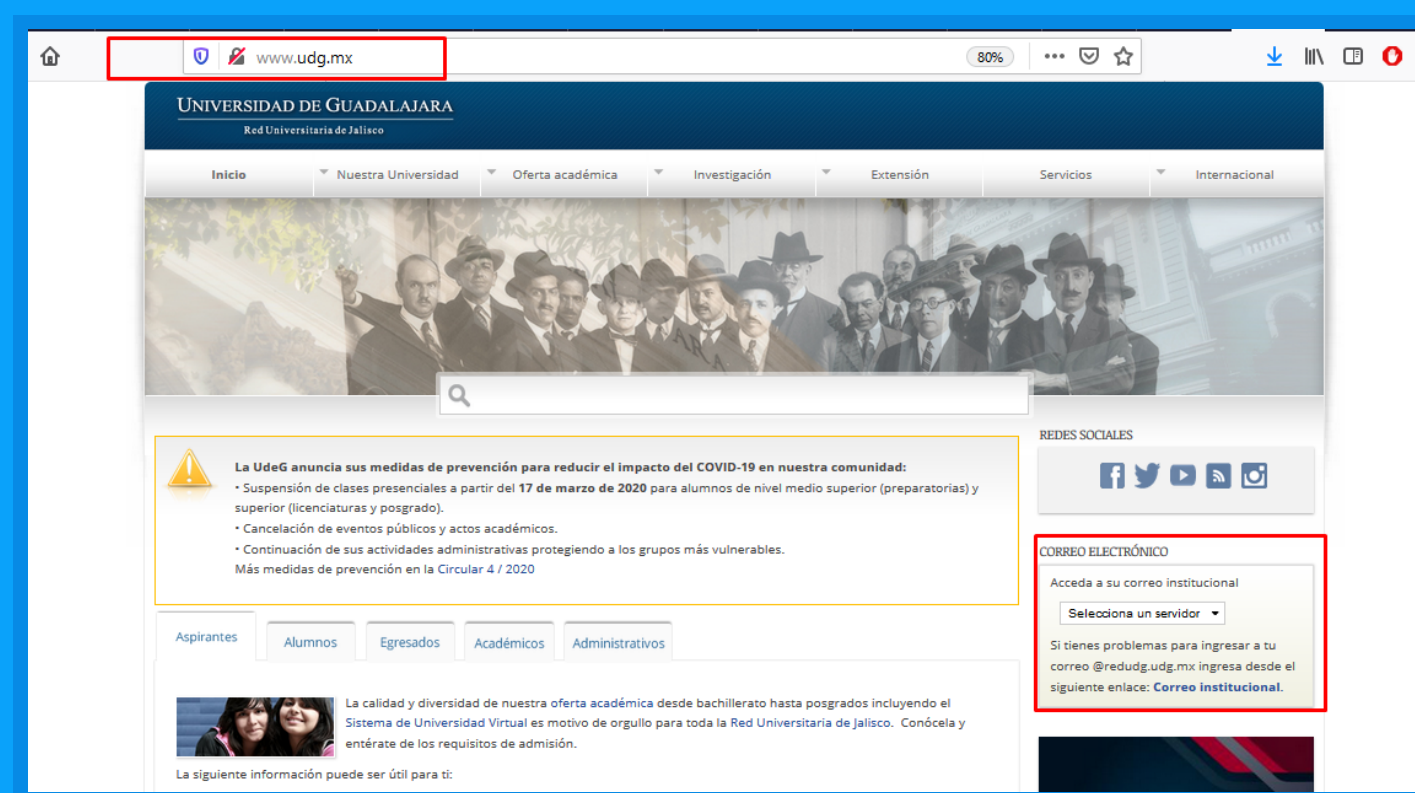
www.udg.mx

80%

UNIVERSIDAD DE GUADALAJARA
Red Universitaria de Jalisco

Inicio | Nuestra Universidad | Oferta académica | Investigación | Extensión | Servicios | Internacional

La UdeG anuncia sus medidas de prevención para reducir el impacto del COVID-19 en nuestra comunidad:
• Suspensión de clases presenciales a partir del 17 de marzo de 2020 para alumnos de nivel medio superior (preparatorias) y superior (licenciaturas y posgrado).
• Cancelación de eventos públicos y actos académicos.
• Continuación de sus actividades administrativas protegiendo a los grupos más vulnerables.
Más medidas de prevención en la Circular 4 / 2020

Aspirantes | Alumnos | Egresados | Académicos | Administrativos

La calidad y diversidad de nuestra oferta académica desde bachillerato hasta posgrados incluyendo el Sistema de Universidad Virtual es motivo de orgullo para toda la Red Universitaria de Jalisco. Conócela y entérate de los requisitos de admisión.

La siguiente información puede ser útil para ti:

REDES SOCIALES

CORREO ELECTRÓNICO
Acceda a su correo institucional
Selecciona un servidor
Si tienes problemas para ingresar a tu correo @redudg.udg.mx ingresa desde el siguiente enlace: Correo institucional.